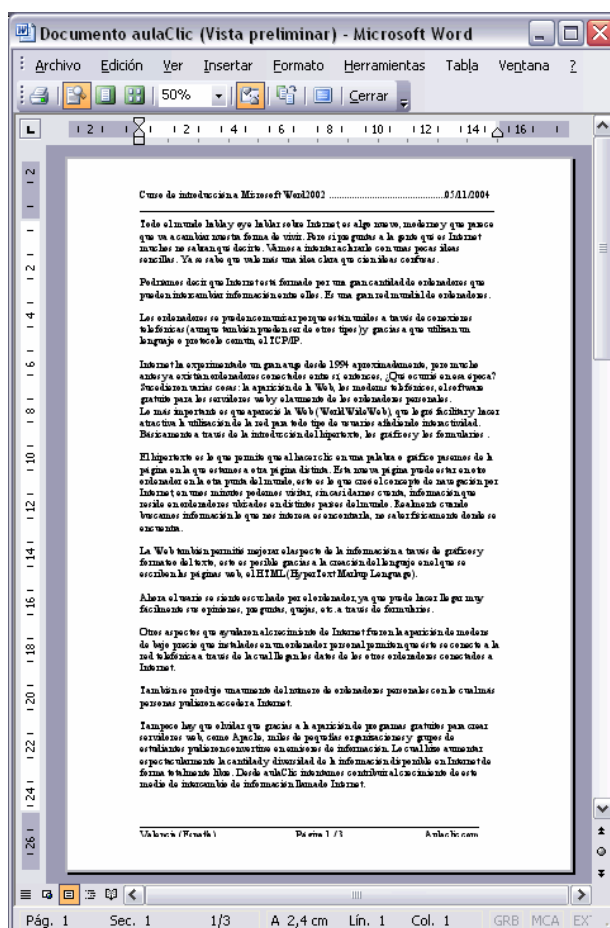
Documento aulaClic (Vista preliminar) - Microsoft Word

Archivo Edición Ver Insertar Formato Herramientas Tabla Ventana ?

50% Cerrar

Curso de introducción a Microsoft Word2002 ............................................05/11/2004

Todo el mundo habla y oye hablar sobre Internet es algo nuevo, moderno y que parece que va a cambiar nuestra forma de vivir. Pero si preguntas a la gente qu es Internet muchos no sabran que decirte. Vamos a intentar aclarar con unas pocas ideas sencillas. Ya se sabe que vale más una idea clara que cien ideas confusas.

Podríamos decir que Internet está formado por una gran cantidad de ordenadores que pueden intercambiar información entre ellos. Es una gran red mundial de ordenadores.

Los ordenadores se pueden comunicar porque están unidos a través de conexiones telefónicas (aunque también pueden ser de otros tipos) y gracias a que utilizan un lenguaje o protocolo común, el TCP/IP.

Internet ha experimentado un gran auge desde 1994 aproximadamente, pero mucho antes ya existían ordenadores conectados entre sí, entonces, ¿Qué ocurrió en esa época? Sucedieron varias cosas: la aparición de la Web, los modems telefónicos, el software gratuito para los servidores web y el aumento de los ordenadores personales. Lo más importante es que apareció la Web (WorldWideWeb), que logró facilitar y hacer atractiva la utilización de la red para todo tipo de usuarios añadiendo interactividad. Básicamente a través de la introducción del hipertexto, los gráficos y los formularios.

El hipertexto es lo que permite que al hacer clic en una palabra o gráfico pasemos de la página en la que estamos a otra página distinta. Esta nueva página puede estar en otro ordenador en la otra punta del mundo, esto es lo que creo el concepto de navegación por Internet, en unos minutos podemos visitar, sin casi darnos cuenta, información que reside en ordenadores ubicados en distintos países del mundo. Realmente cuando buscamos información lo que nos interesa es encontrarla, no saber físicamente donde se encuentra.

La Web también permitió mejorar el aspecto de la información a través de gráficos y formateo del texto, esto es posible gracias a la creación del lenguaje en el que se escriben las páginas web, el HTML (HyperText Markup Lenguage).

Ahora el usuario se siente escuchado por el ordenador, ya que puede hacer llegar muy fácilmente sus opiniones, preguntas, quejas, etc. a través de formularios.

Otros aspectos que ayudaron al crecimiento de Internet fueron la aparición de modems de bajo precio que instalados en un ordenador personal permitían que éste se conecte a la red telefónica a través de la cual llegan los datos de los otros ordenadores conectados a Internet.

También se produjo un aumento del número de ordenadores personales con lo cual más personas pudieron acceder a Internet.

Tampoco hay que olvidar que gracias a la aparición de programas gratuitos para crear servidores web, como Apache, miles de pequeñas organizaciones y grupos de estudiantes pudieron convertirse en emisores de información. Lo cual hizo aumentar espectacularmente la cantidad y diversidad de la información disponible en Internet de forma totalmente libre. Desde aulaClic intentamos contribuir al crecimiento de este medio de intercambio de información llamado Internet.

Valencia (España) Página 1 / 3 Aulaclic.com

Pág. 1 Sec. 1 1/3 A 2,4 cm Lín. 1 Col. 1 GRB MCA EXT